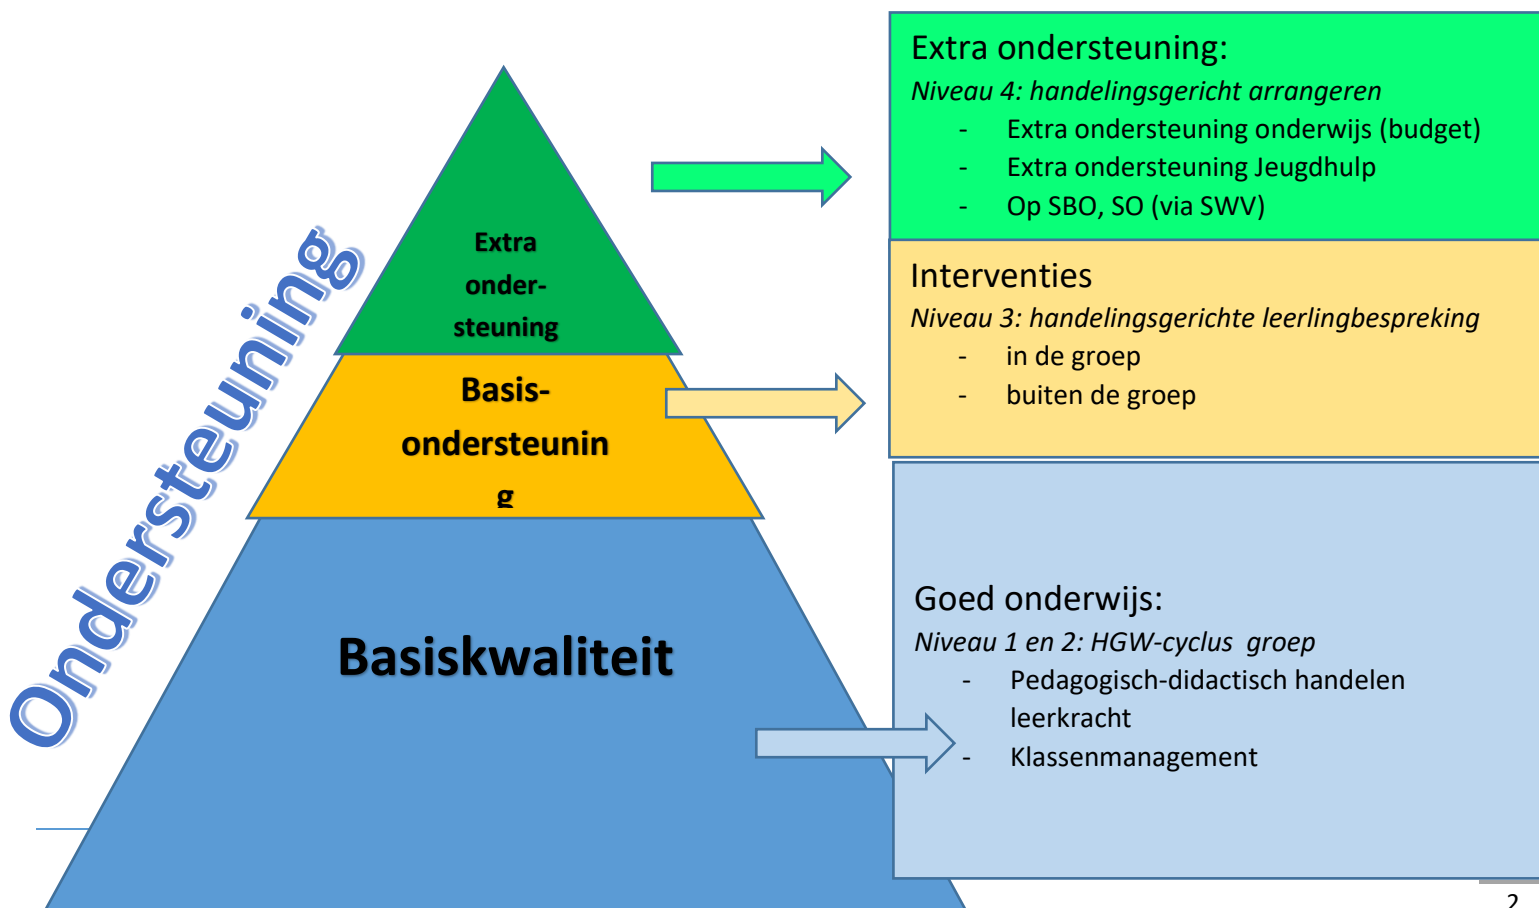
Ondersteuning

Extra onder-steuning

Basis-ondersteunin g

Basiskwaliteit

Extra ondersteuning:
Niveau 4: handelingsgericht arrangeren
- Extra ondersteuning onderwijs (budget)
- Extra ondersteuning Jeugdhulp
- Op SBO, SO (via SWV)

Interventies
Niveau 3: handelingsgerichte leerlingbespreking
- in de groep
- buiten de groep

Goed onderwijs:
Niveau 1 en 2: HGW-cyclus groep
- Pedagogisch-didactisch handelen leerkracht
- Klassenmanagement

2